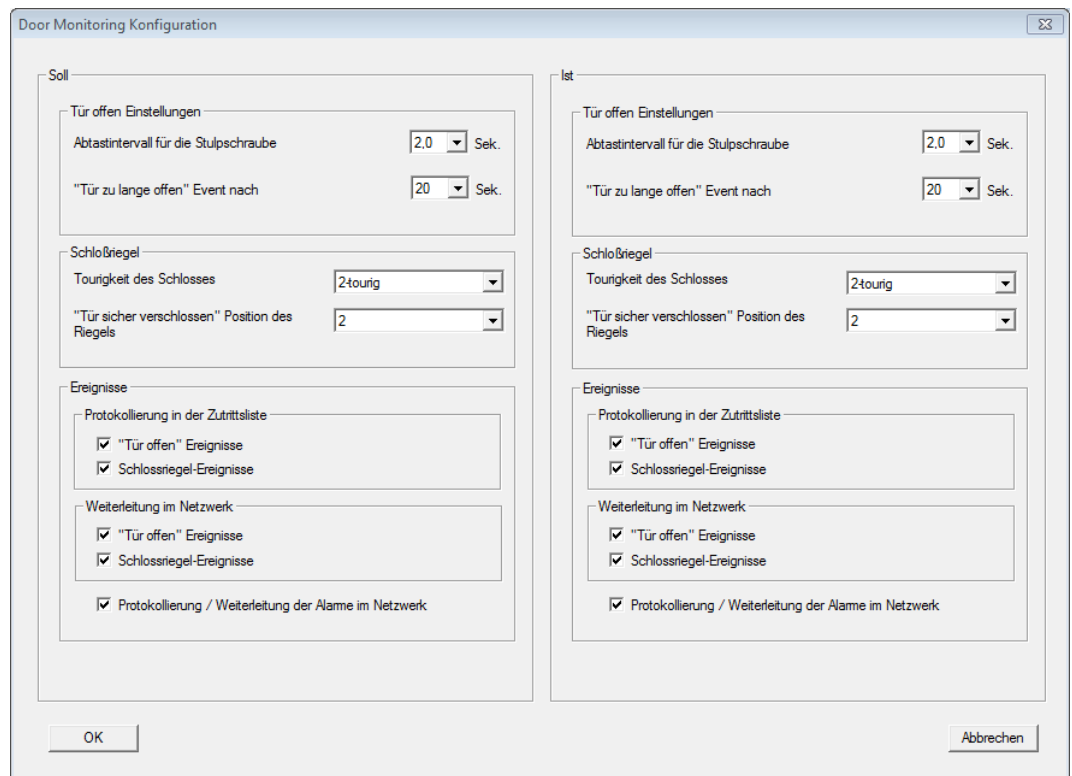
Door Monitoring Konfiguration

Soll

Tür offen Einstellungen

Abtastintervall für die Stulpschraube 2,0 Sek.

"Tür zu lange offen" Event nach 20 Sek.

Schloßriegel

Tourigkeit des Schlosses 2-tourig

"Tür sicher verschlossen" Position des Riegels 2

Ereignisse

Protokollierung in der Zutrittsliste

"Tür offen" Ereignisse

Schlossriegel-Ereignisse

Weiterleitung im Netzwerk

"Tür offen" Ereignisse

Schlossriegel-Ereignisse

Protokollierung / Weiterleitung der Alarme im Netzwerk

Ist

Tür offen Einstellungen

Abtastintervall für die Stulpschraube 2,0 Sek.

"Tür zu lange offen" Event nach 20 Sek.

Schloßriegel

Tourigkeit des Schlosses 2-tourig

"Tür sicher verschlossen" Position des Riegels 2

Ereignisse

Protokollierung in der Zutrittsliste

"Tür offen" Ereignisse

Schlossriegel-Ereignisse

Weiterleitung im Netzwerk

"Tür offen" Ereignisse

Schlossriegel-Ereignisse

Protokollierung / Weiterleitung der Alarme im Netzwerk

OK

Abbrechen